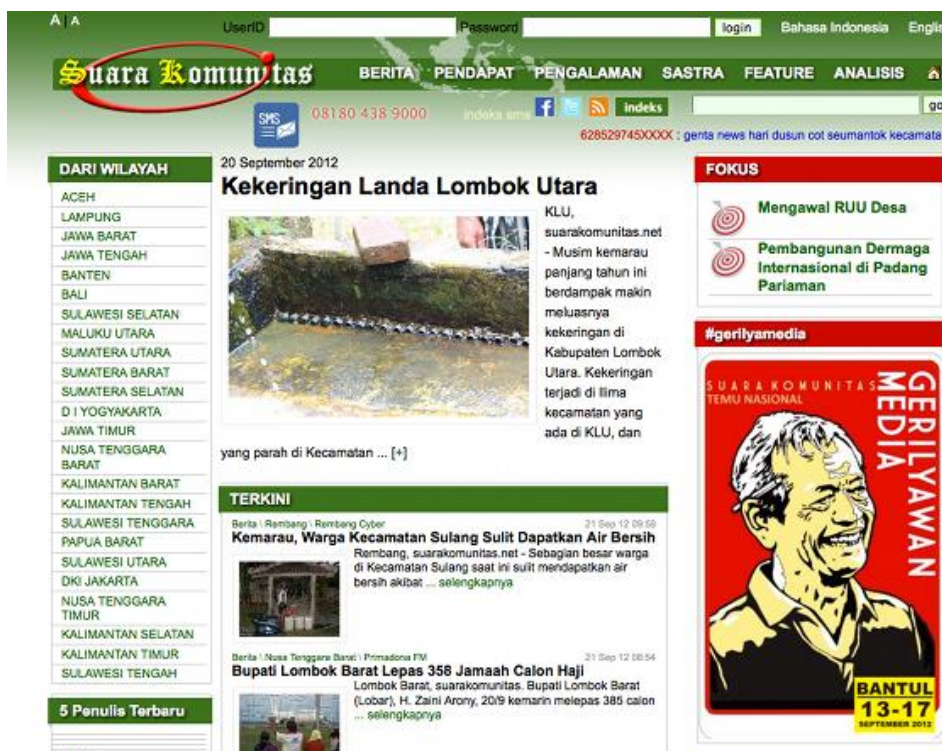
A | A

UserID Password login Bahasa Indonesia Englis

Suara Komunitas

BERITA PENDAPAT PENGALAMAN SASTRA FEATURE ANALISIS

SMS 08180 438 9000 indeks sms indeks go

628529745XXXX : genta news hari dusun cot seumantok kecamata

DARI WILAYAH

ACEH
LAMPUNG
JAWA BARAT
JAWA TENGAH
BANTEN
BALI
SULAWESI SELATAN
MALUKU UTARA
SUMATERA UTARA
SUMATERA BARAT
SUMATERA SELATAN
D I YOGYAKARTA
JAWA TIMUR
NUSA TENGGARA BARAT
KALIMANTAN BARAT
KALIMANTAN TENGAH
SULAWESI TENGGARA
PAPUA BARAT
SULAWESI UTARA
DKI JAKARTA
NUSA TENGGARA TIMUR
KALIMANTAN SELATAN
KALIMANTAN TIMUR
SULAWESI TENGAH

5 Penulis Terbaru

20 September 2012

Kekeringan Landa Lombok Utara

KLU, suarakomunitas.net - Musim kemarau panjang tahun ini berdampak makin meluasnya kekeringan di Kabupaten Lombok Utara. Kekeringan terjadi di llima kecamatan yang ada di KLU, dan yang parah di Kecamatan ... [+]

TERKINI

Berita \ Rembang \ Rembang Cyber 21 Sep 12 09:59
Kemarau, Warga Kecamatan Sulang Sulit Dapatkan Air Bersih
Rembang, suarakomunitas.net - Sebagian besar warga di Kecamatan Sulang saat ini sulit mendapatkan air bersih akibat ... selengkapnya

Berita \ Nusa Tenggara Barat \ Primadona FM 21 Sep 12 08:54
Bupati Lombok Barat Lepas 358 Jamaah Calon Haji
Lombok Barat, suarakomunitas. Bupati Lombok Barat (Lobar), H. Zaini Arony, 20/9 kemarin melepas 385 calon ... selengkapnya

FOKUS

Mengawal RUU Desa

Pembangunan Dermaga Internasional di Padang Pariaman

#gerilyamedia

SUARA KOMUNITAS TEMU NASIONAL

GERILYA MEDIA

GERILYAWAN

BANTUL 13-17 SEPTEMBER 2012